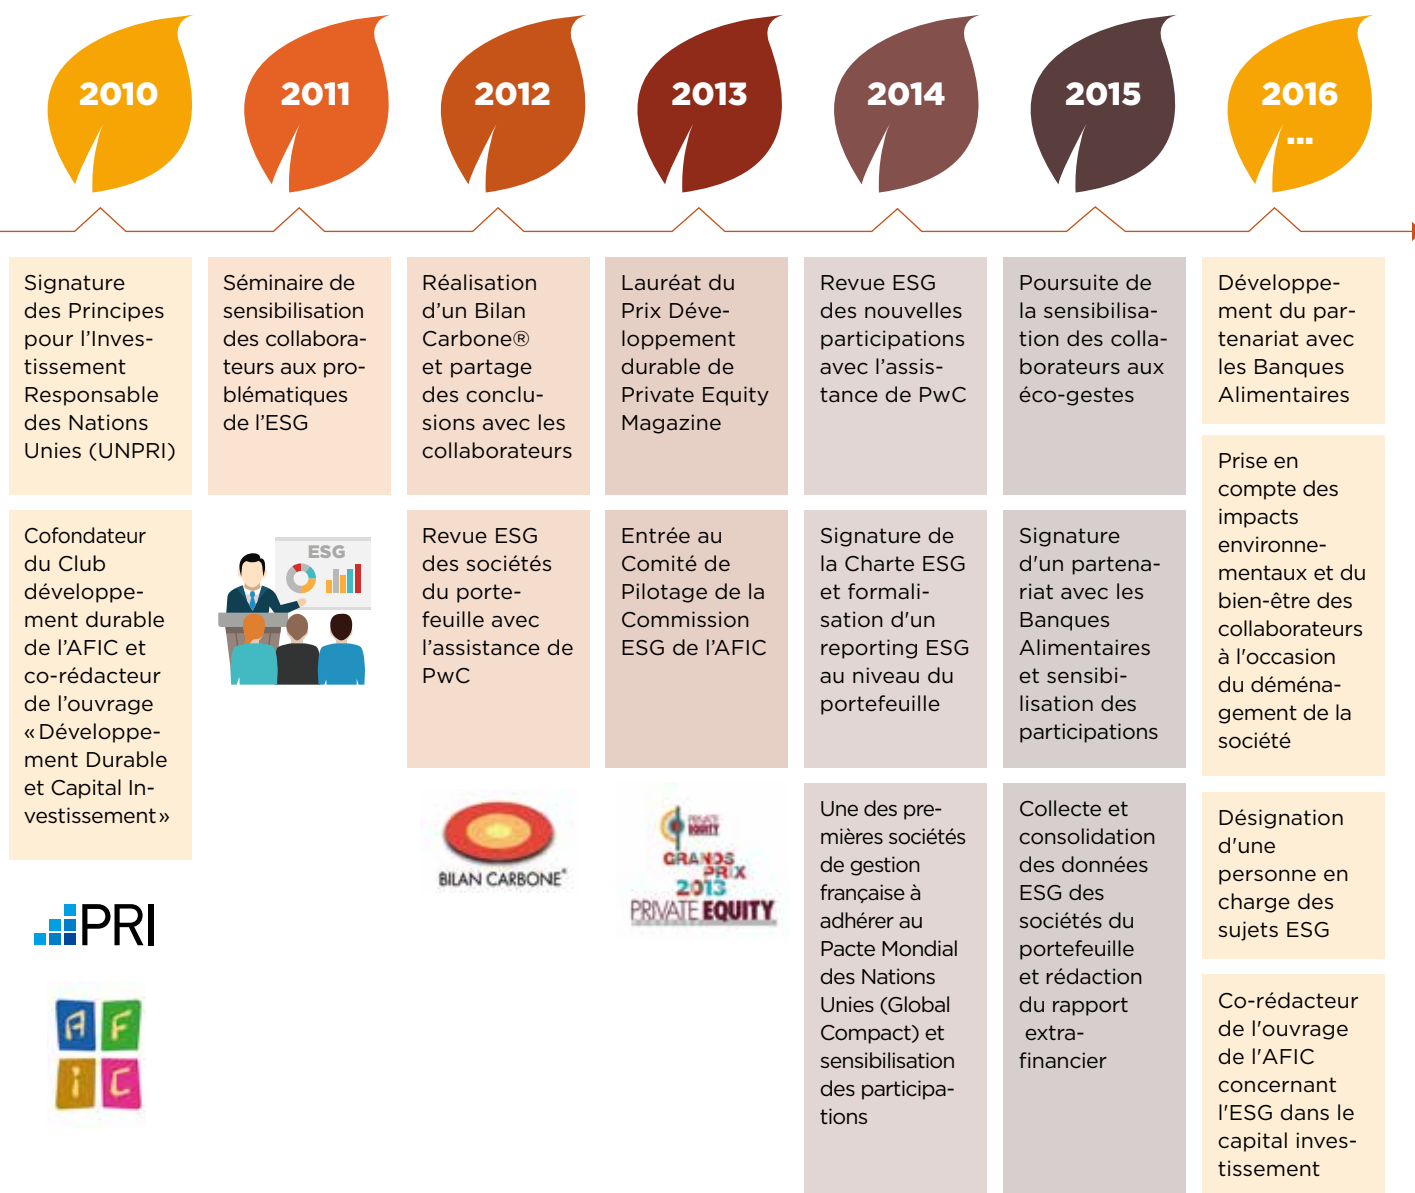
2010

2011

2012

2013

2014

2015

2016
...

Signature des Principes pour l'Investissement Responsable des Nations Unies (UNPRI)

Cofondateur du Club développement durable de l'AFIC et co-rédacteur de l'ouvrage « Développement Durable et Capital Investissement »

PRI

AFIC

Séminaire de sensibilisation des collaborateurs aux problématiques de l'ESG

ESG

Réalisation d'un Bilan Carbone® et partage des conclusions avec les collaborateurs

Revue ESG des sociétés du portefeuille avec l'assistance de PwC

BILAN CARBONE®

Lauréat du Prix Développement durable de Private Equity Magazine

Entrée au Comité de Pilotage de la Commission ESG de l'AFIC

PRIVATE EQUITY GRANDS PRIX 2013 PRIVATE EQUITY

Revue ESG des nouvelles participations avec l'assistance de PwC

Signature de la Charte ESG et formalisation d'un reporting ESG au niveau du portefeuille

Une des premières sociétés de gestion française à adhérer au Pacte Mondial des Nations Unies (Global Compact) et sensibilisation des participations

Poursuite de la sensibilisation des collaborateurs aux éco-gestes

Signature d'un partenariat avec les Banques Alimentaires et sensibilisation des participations

Collecte et consolidation des données ESG des sociétés du portefeuille et rédaction du rapport extra-financier

Développement du partenariat avec les Banques Alimentaires

Prise en compte des impacts environnementaux et du bien-être des collaborateurs à l'occasion du déménagement de la société

Désignation d'une personne en charge des sujets ESG

Co-rédacteur de l'ouvrage de l'AFIC concernant l'ESG dans le capital investissement